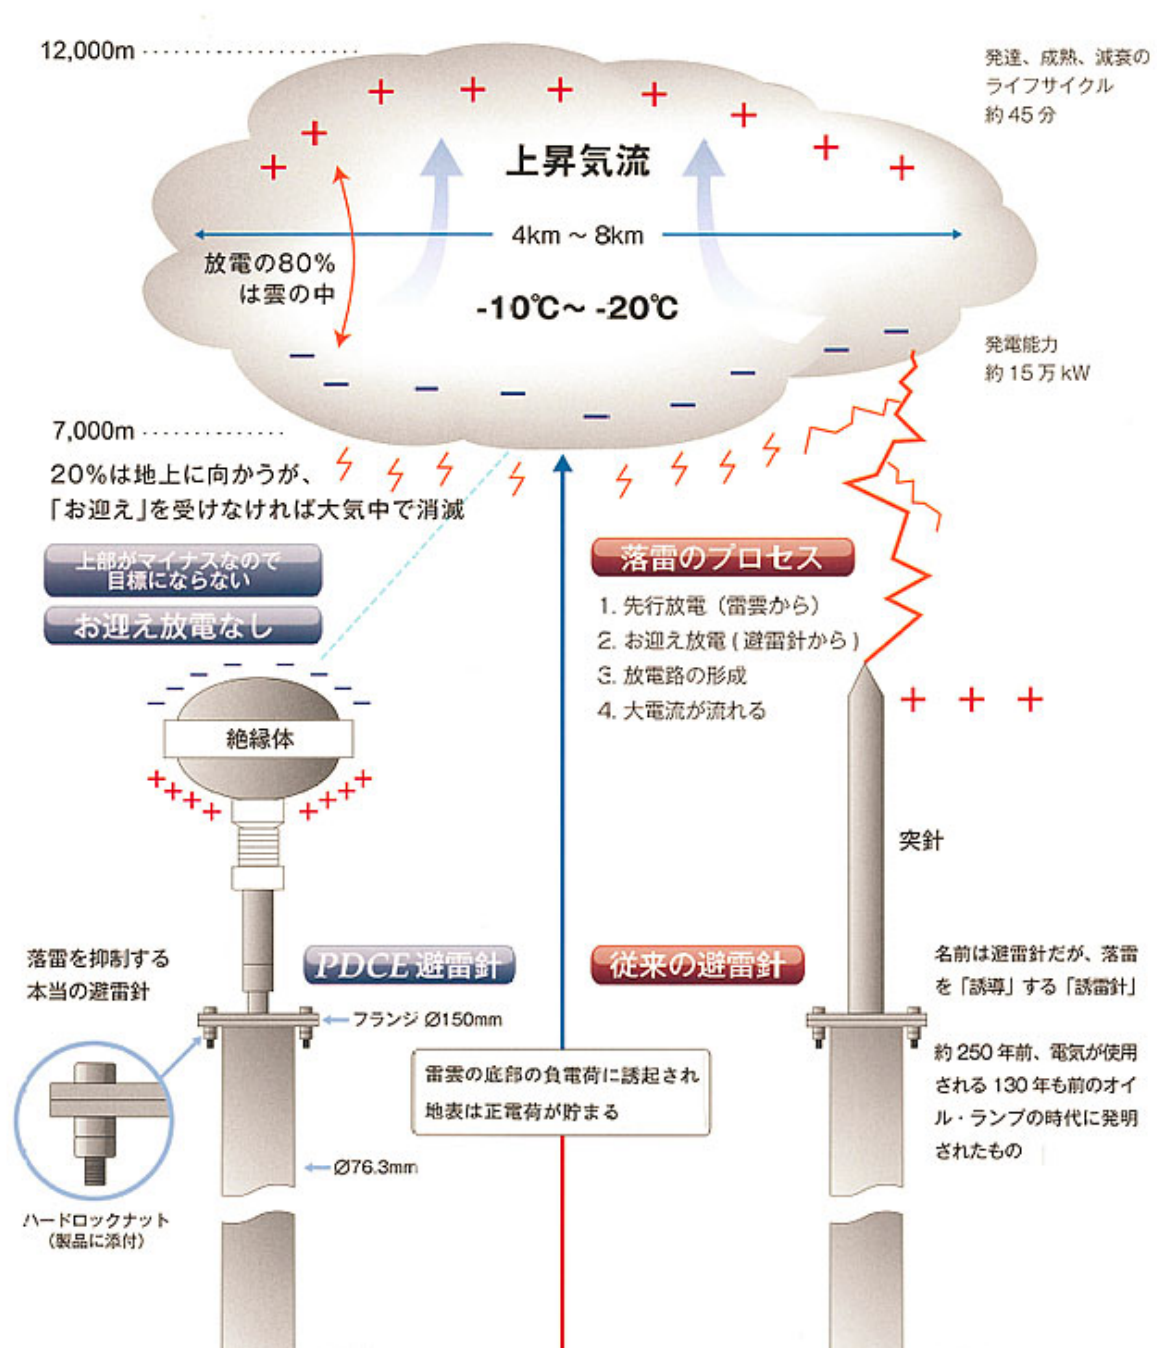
12,000m

発達、成熟、減衰の
ライフサイクル
約 45 分

上昇気流

4km ~ 8km

放電の80%
は雲の中

-10℃~ -20℃

発電能力
約 15 万 kW

7,000m

20%は地上に向かうが、
「お迎え」を受けなければ大気中で消滅

上部がマイナスなので
目標にならない

お迎え放電なし

絶縁体

落雷のプロセス

1. 先行放電（雷雲から）
2. お迎え放電 ( 避雷針から )
3. 放電路の形成
4. 大電流が流れる

突針

落雷を抑制する
本当の避雷針

PDCE避雷針

従来の避雷針

名前は避雷針だが、落雷を「誘導」する「誘雷針」

フランジ Ø150mm

雷雲の底部の負電荷に誘起され
地表は正電荷が貯まる

約 250 年前、電気が使用される 130 年も前のオイル・ランプの時代に発明されたもの

Ø76.3mm

ハードロックナット
(製品に添付)